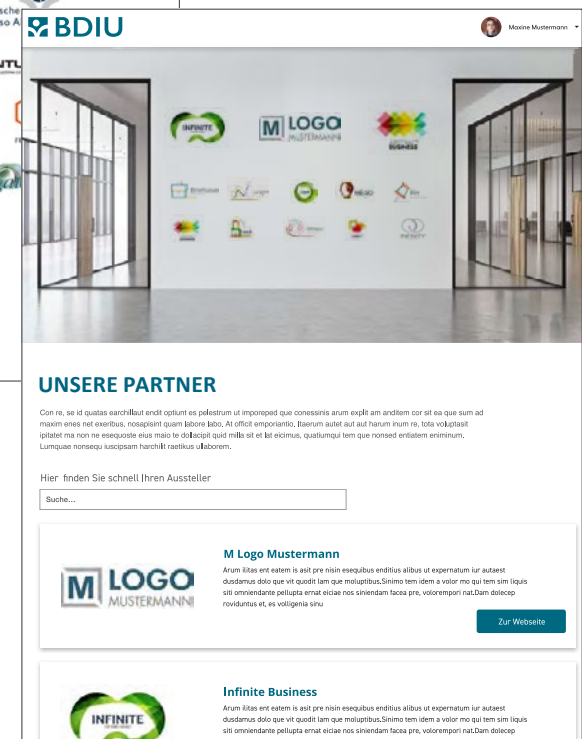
sche
so A
NTU

BDIU

Moxine Mustermann

INFINITE
M LOGO MUSTERMANN
BUSINESS

UNSERE PARTNER

Con re, se id quatas earchillaut endit optiunt es pelestrum ut imporeped que conessinis arum explit am anditem cor sit ea que sum ad maxim enes net exeribus, nosapisint quam labore labo. At officit emporiantio. Itaerum autet aut aut harum inum re, tota voluptasit ipitatet ma non ne esequoste eius maio te dollacipit quid milla sit et lat eicimus, quatiumqui tem que nonsed entiatem eniminum. Lumquae nonsequ iuscipsam harchilit raetikus ullaborem.

Hier finden Sie schnell Ihren Aussteller

Suche...

M LOGO MUSTERMANN

M Logo Mustermann

Arum ilitas ent eatem is asit pre nisin esequibus enditius alibus ut expernatum iur autaest dusdamus dolo que vit quodit lam que moluptibus.Sinimo tem idem a volor mo qui tem sim liquis siti omniendante pellupta ernat eiciae nos siniendam facea pre, voloremporі nat.Dam dolecep roviduntus et, es volligenia sinu

Zur Webseite

INFINITE

Infinite Business

Arum ilitas ent eatem is asit pre nisin esequibus enditius alibus ut expernatum iur autaest dusdamus dolo que vit quodit lam que moluptibus.Sinimo tem idem a volor mo qui tem sim liquis siti omniendante pellupta ernat eiciae nos siniendam facea pre, voloremporі nat.Dam dolecep